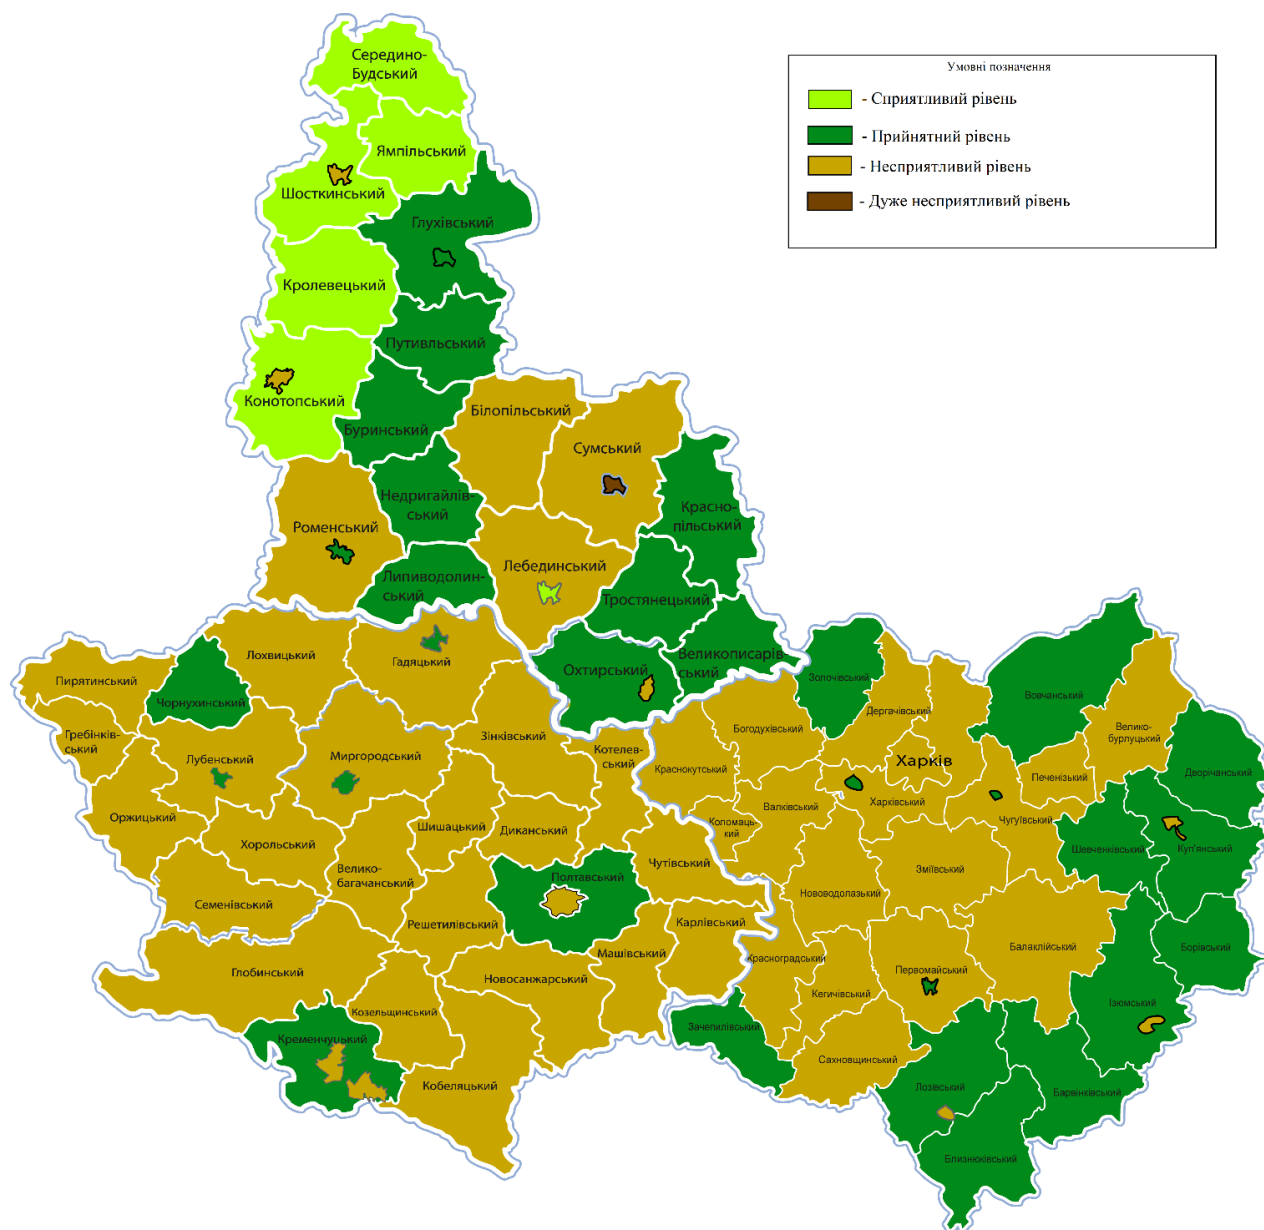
Умовні позначення
- Сприятливий рівень
- Прийнятний рівень
- Несприятливий рівень
- Дуже несприятливий рівень

Середино-Будський
Ямпільський
Шосткинський
Глухівський
Кролевецький
Путивльський
Конотопський
Буринський
Білопільський
Сумський
Недригайлівський
Краснопільський
Роменський
Лебединський
Липиводолинський
Тростянецький
Охтирський
Великописарівський
Лохвицький
Гадяцький
Пирятинський
Чорнухинський
Гребінківський
Лубенський
Миргородський
Зінківський
Котелевський
Золочівський
Дергачівський
Вовчанський
Велико-бурлуцький
Богодухівський
Харків
Печенізький
Дворічанський
Краснокутський
Валківський
Харківський
Чугуївський
Коломацький
Оржицький
Хорольський
Шишацький
Диканський
Шевченківський
Куп'янський
Велико-багачанський
Полтавський
Чутівський
Зміївський
Нововодолазький
Семенівський
Решетилівський
Карлівський
Балаклійський
Борівський
Глобинський
Машівський
Красноградський
Первомайський
Новосанжарський
Кегичівський
Козельщинський
Зачепилівський
Ізюмський
Кременчуцький
Сахновщинський
Кобеляцький
Лозівський
Барвінківський
Близнюківський